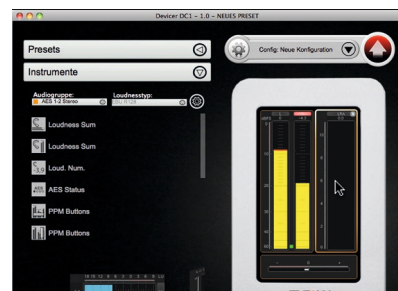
Devicer DC1 – 1.0 – NEUES PRESET

Presets

Instrumente

Config: Neue Konfiguration

Audiogruppe:
AES 1-2 Stereo

Loudnesstyp:
EBU R128

Loudness Sum

Loudness Sum

Loud. Num.

AES Status

PPM Buttons

PPM Buttons